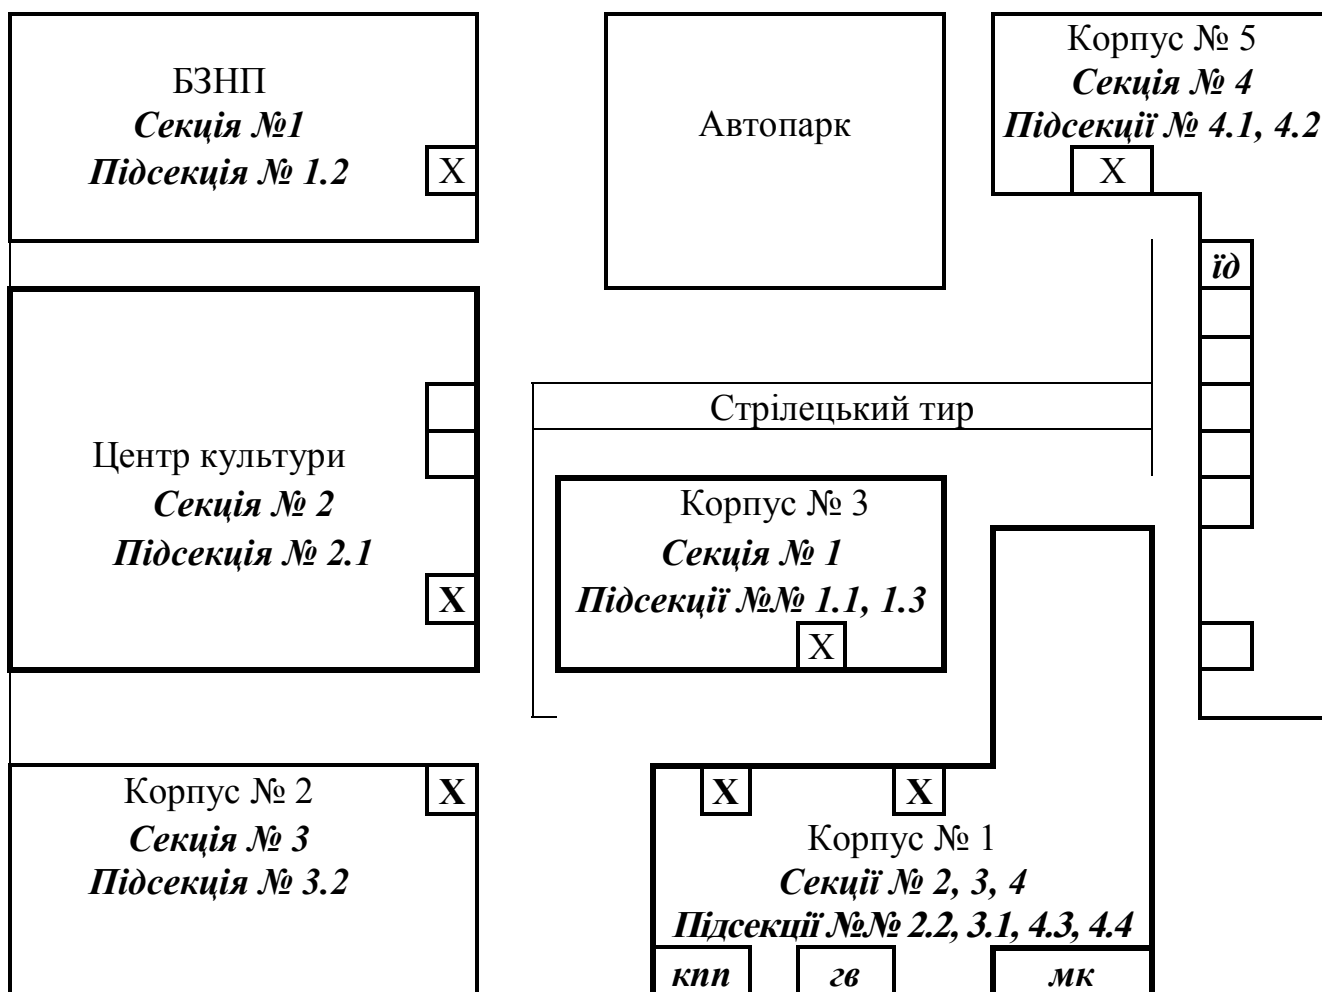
БЗНП
***Секція №1***
***Підсекція № 1.2***
X

Автопарк

Корпус № 5
***Секція № 4***
***Підсекції № 4.1, 4.2***
X

***їд***

Стрілецький тир

Центр культури
***Секція № 2***
***Підсекція № 2.1***
**X**

Корпус № 3
***Секція № 1***
***Підсекції №№ 1.1, 1.3***
X

Корпус № 2
***Секція № 3***
***Підсекція № 3.2***
**X**

**X** **X**
Корпус № 1
***Секції № 2, 3, 4***
***Підсекції №№ 2.2, 3.1, 4.3, 4.4***

***кпп*** ***гв*** ***мк***